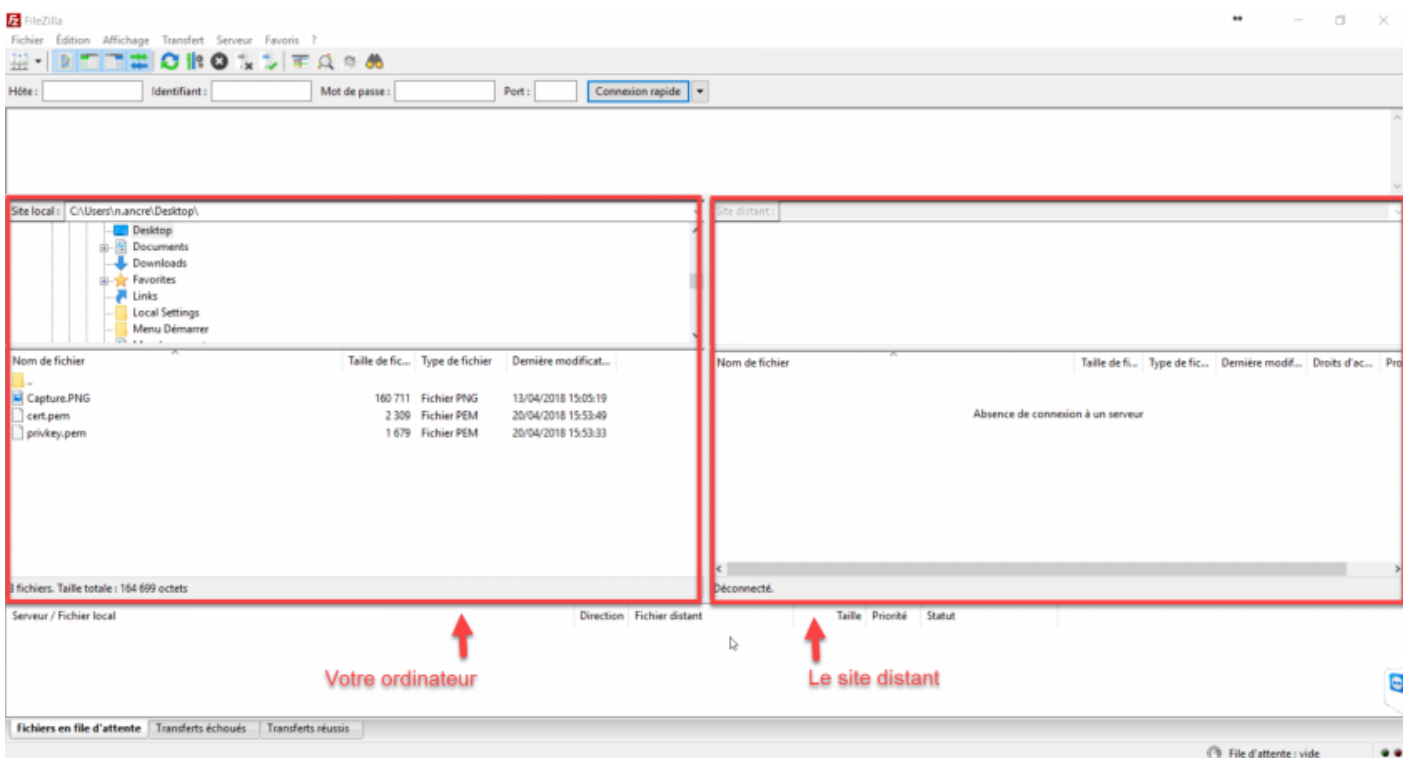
FileZilla

Fichier Édition Affichage Transfert Serveur Favoris ?

Hôte : Identifiant : Mot de passe : Port : Connexion rapide

Site local : C:\Users\n.ancre\Desktop\

Desktop
Documents
Downloads
Favorites
Links
Local Settings
Menu Démarrer

| Nom de fichier | Taille de fic... | Type de fichier | Dernière modificat... |
|---|---|---|---|
| .. | | | |
| Capture.PNG | 160 711 | Fichier PNG | 13/04/2018 15:05:19 |
| cert.pem | 2 309 | Fichier PEM | 20/04/2018 15:53:49 |
| privkey.pem | 1 679 | Fichier PEM | 20/04/2018 15:53:33 |

3 fichiers. Taille totale : 164 699 octets

Site distant :

| Nom de fichier | Taille de fi... | Type de fic... | Dernière modif... | Droits d'ac... | Pro |
|---|---|---|---|---|---|

Absence de connexion à un serveur

Déconnecté.

Serveur / Fichier local Direction Fichier distant Taille Priorité Statut

Votre ordinateur

Le site distant

Fichiers en file d'attente Transferts échoués Transferts réussis

File d'attente : vide